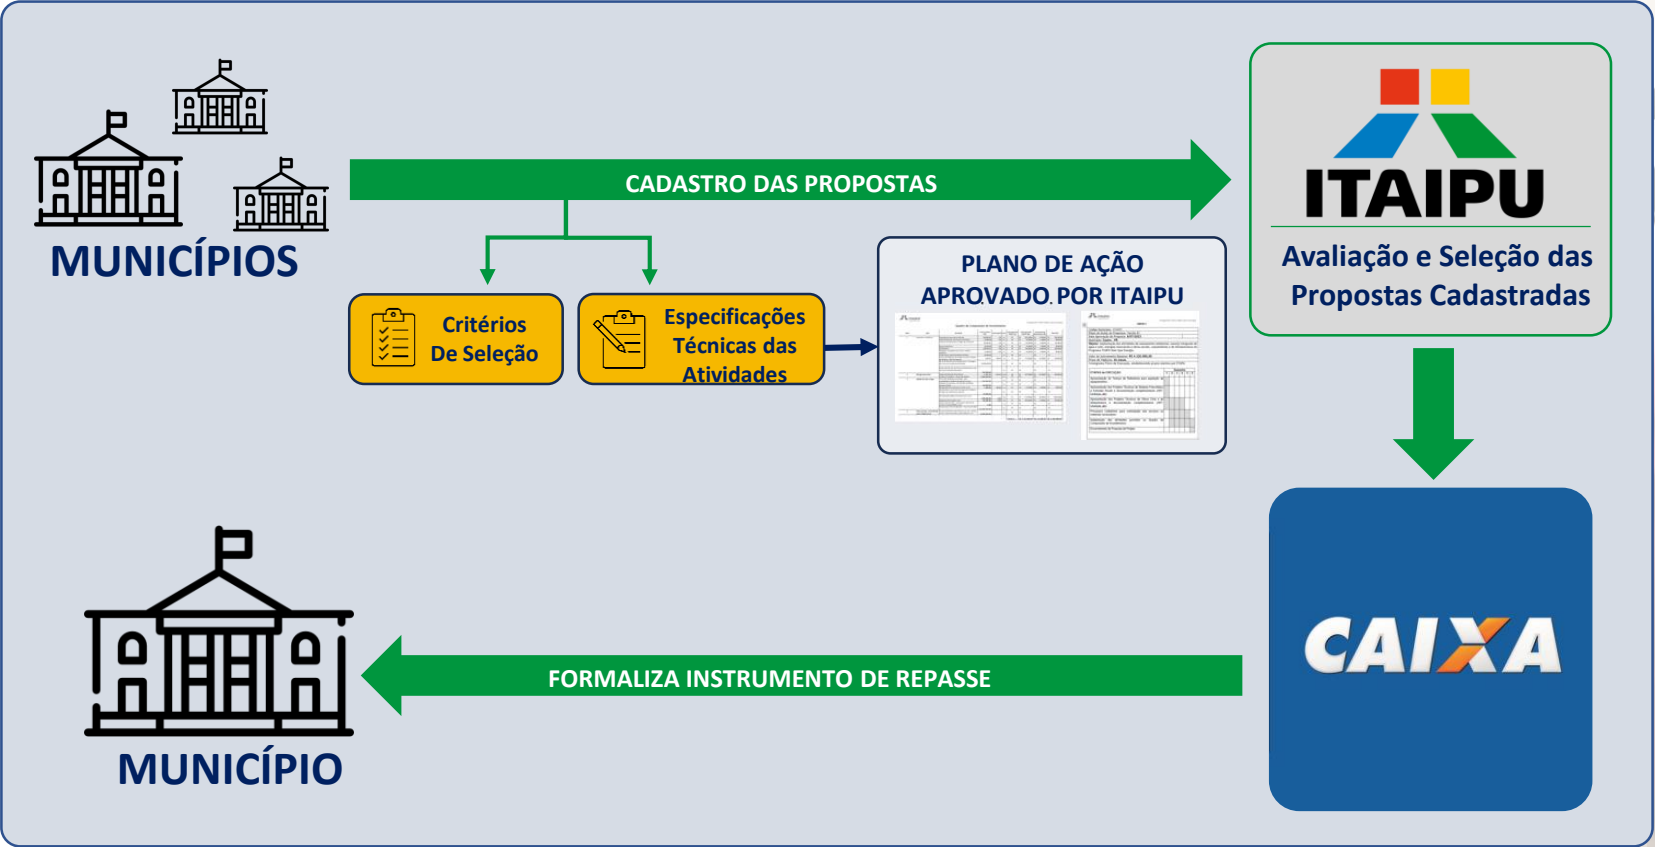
MUNICÍPIOS

CADASTRO DAS PROPOSTAS

ITAIPU

Avaliação e Seleção das Propostas Cadastradas

Critérios De Seleção

Especificações Técnicas das Atividades

PLANO DE AÇÃO APROVADO POR ITAIPU

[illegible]

CAIXA

FORMALIZA INSTRUMENTO DE REPASSE

MUNICÍPIO